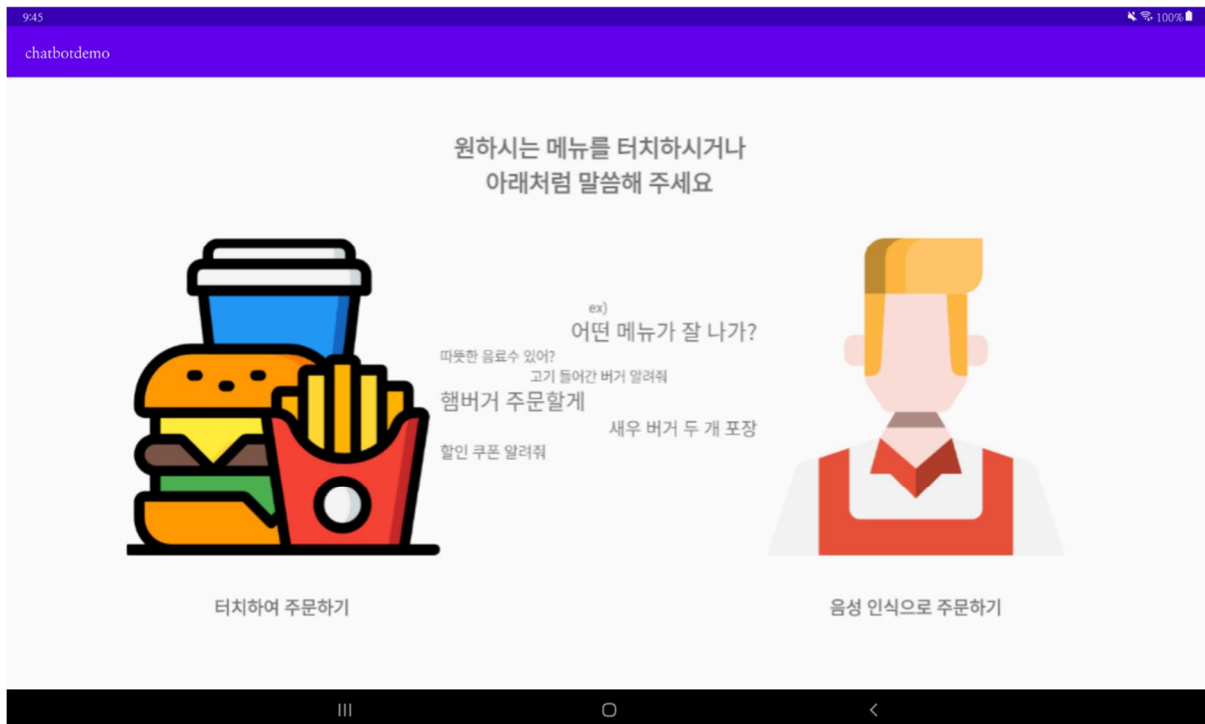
9:45 100%

chatbotdemo

원하시는 메뉴를 터치하시거나
아래처럼 말씀해 주세요

ex)
어떤 메뉴가 잘 나가?
따뜻한 음료수 있어?
고기 들어간 버거 알려줘
햄버거 주문할게
새우 버거 두 개 포장
할인 쿠폰 알려줘

터치하여 주문하기

음성 인식으로 주문하기